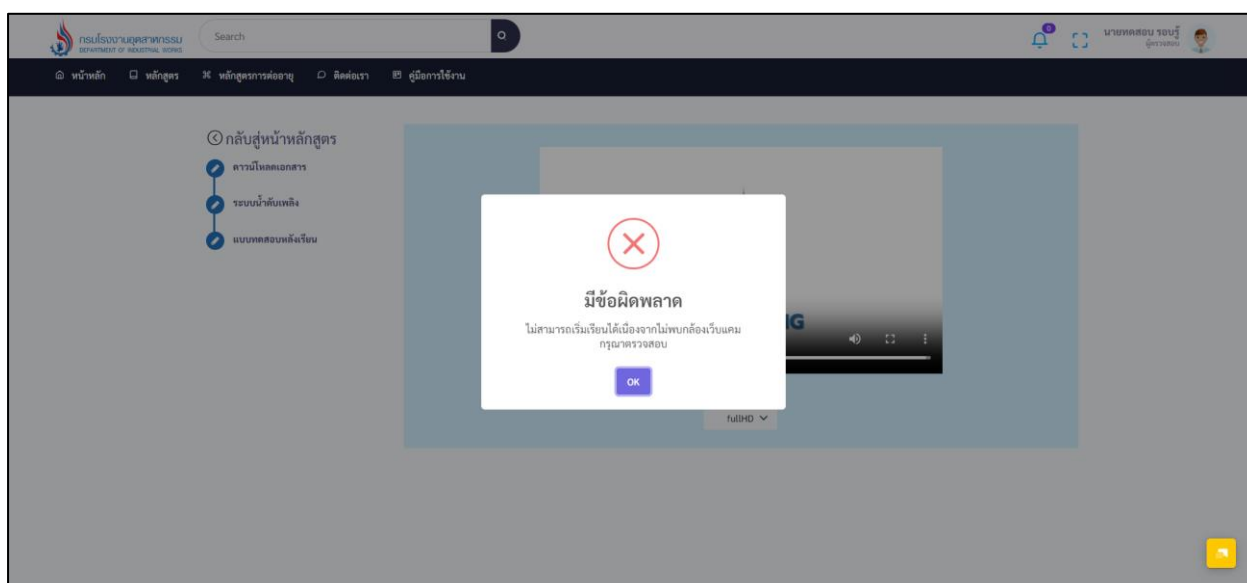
กรมโรงงานอุตสาหกรรม
DEPARTMENT OF INDUSTRIAL WORKS

Search

0

นายทดสอบ รอบรู้
ผู้ตรวจสอบ

หน้าหลัก หลักสูตร หลักสูตรการต่ออายุ ติดต่อเรา คู่มือการใช้งาน

กลับสู่หน้าหลักสูตร

ดาวน์โหลดเอกสาร

ระบบน้ำดับเพลิง

แบบทดสอบหลังเรียน

มีข้อผิดพลาด

ไม่สามารถเริ่มเรียนได้เนื่องจากไม่พบกล้องเว็บแคม กรุณาตรวจสอบ

OK

G

fullHD